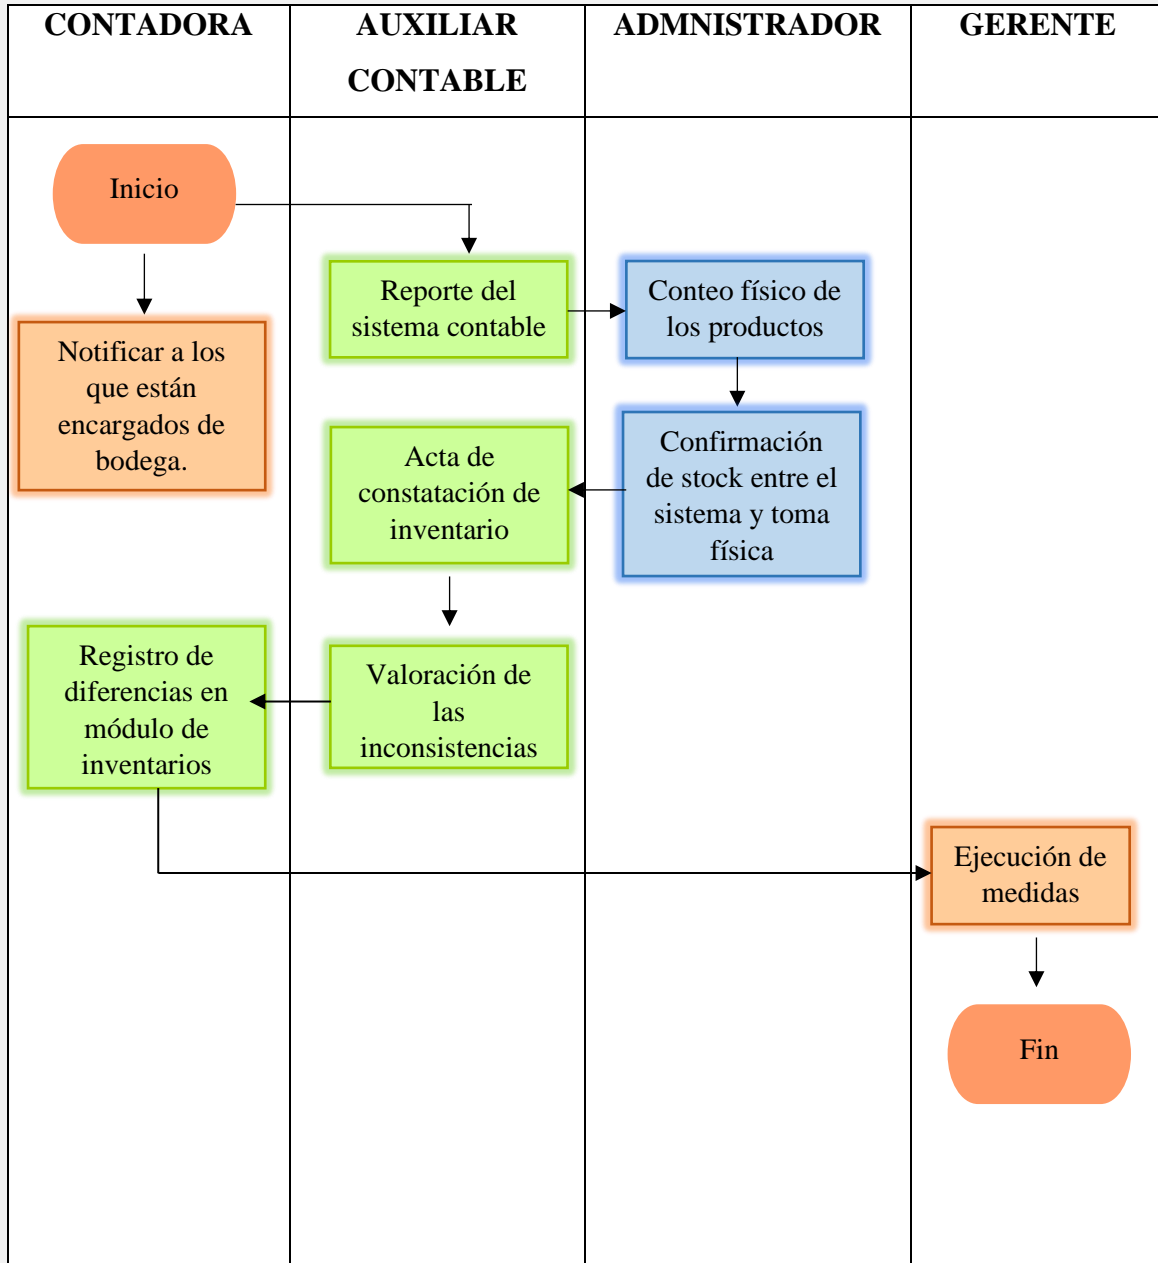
| CONTADORA | AUXILIAR CONTABLE | ADMNISTRADOR | GERENTE |
|---|---|---|---|

Inicio

Notificar a los que están encargados de bodega.

Reporte del sistema contable

Conteo físico de los productos

Confirmación de stock entre el sistema y toma física

Acta de constatación de inventario

Valoración de las inconsistencias

Registro de diferencias en módulo de inventarios

Ejecución de medidas

Fin